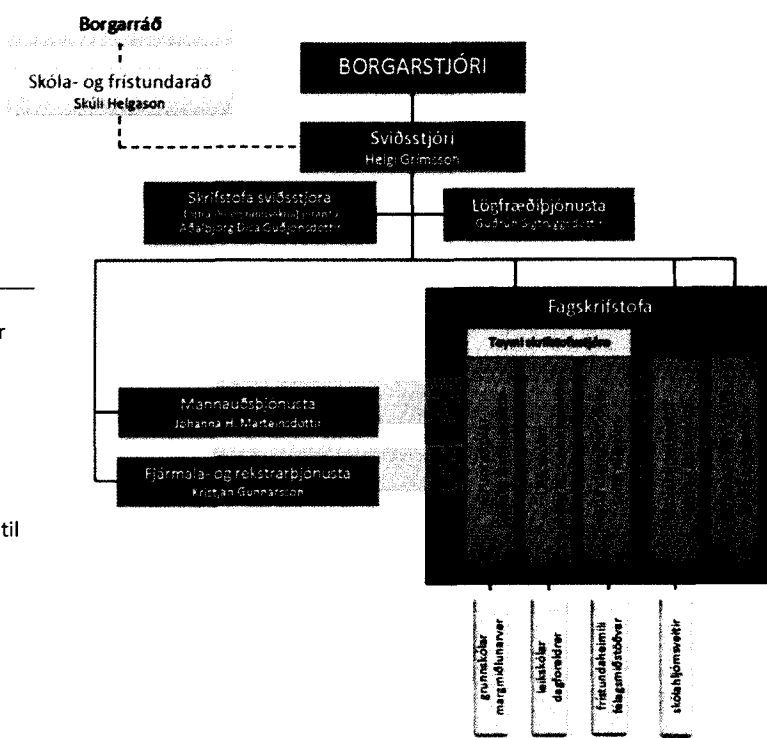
Borgarráð
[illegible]

Skóla- og frístundaráð
Skúli Helgason
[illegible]

BORGARSTJÓRI

Sviðsstjóri
Helgi Grímsson

Skrifstofa sviðsstjóra
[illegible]
Aðalbjörg Dís Guðjónsdóttir

Lögfræðiþjónusta
Guðrún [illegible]

r

til

Fagskrifstofa

Teymi skrifstofustjóra

Mannauðsþjónusta
Jóhanna H. Marteinsdóttir

Fjármála- og rekstrarþjónusta
Kristján Gunnarsson

grunnskólar margmiðlunarver

leikskólar dagforeldrar

frístundaheimili félagsmiðstöðvar

skólaþjónustur